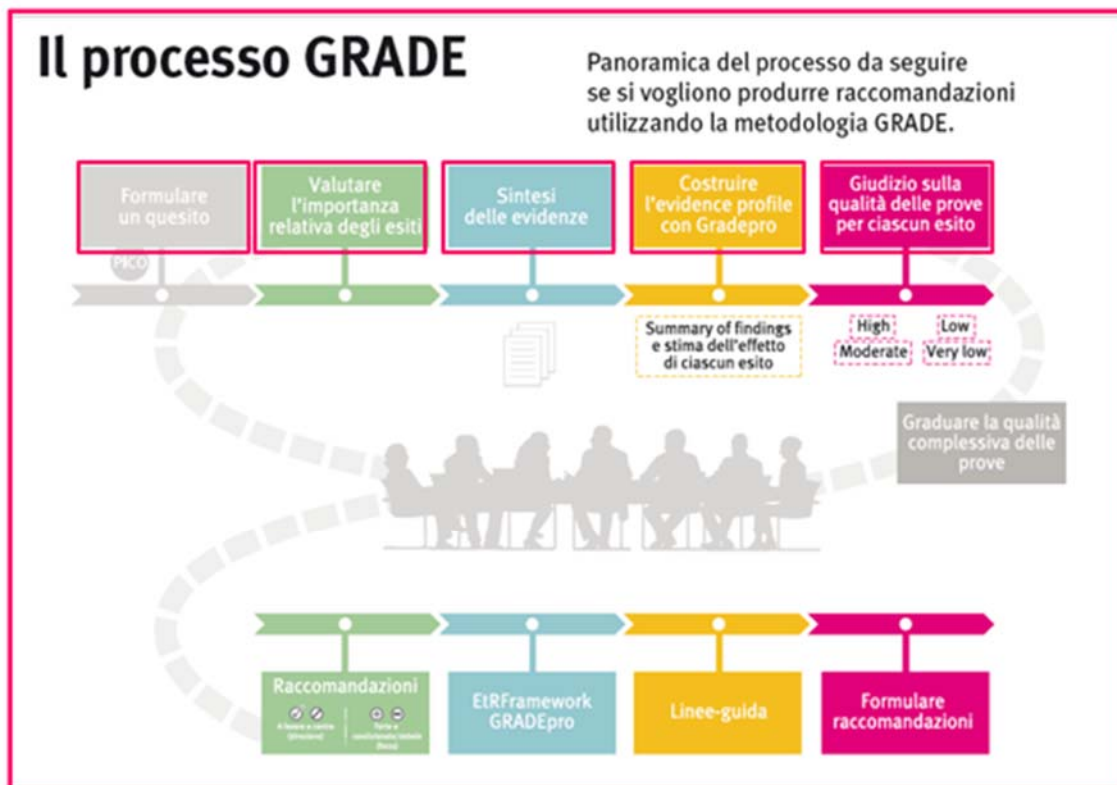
Il processo GRADE

Panoramica del processo da seguire se si vogliono produrre raccomandazioni utilizzando la metodologia GRADE.

Formulare un quesito

PICO

Valutare l'importanza relativa degli esiti

Sintesi delle evidenze

Costruire l'evidence profile con Gradepro

Summary of findings e stima dell'effetto di ciascun esito

Giudizio sulla qualità delle prove per ciascun esito

High
Low
Moderate
Very low

Graduare la qualità complessiva delle prove

Raccomandazioni

A favore o contro (direzione)
Forte o condizionata/debole (forza)

EtRFramework GRADEpro

Linee-guida

Formulare raccomandazioni